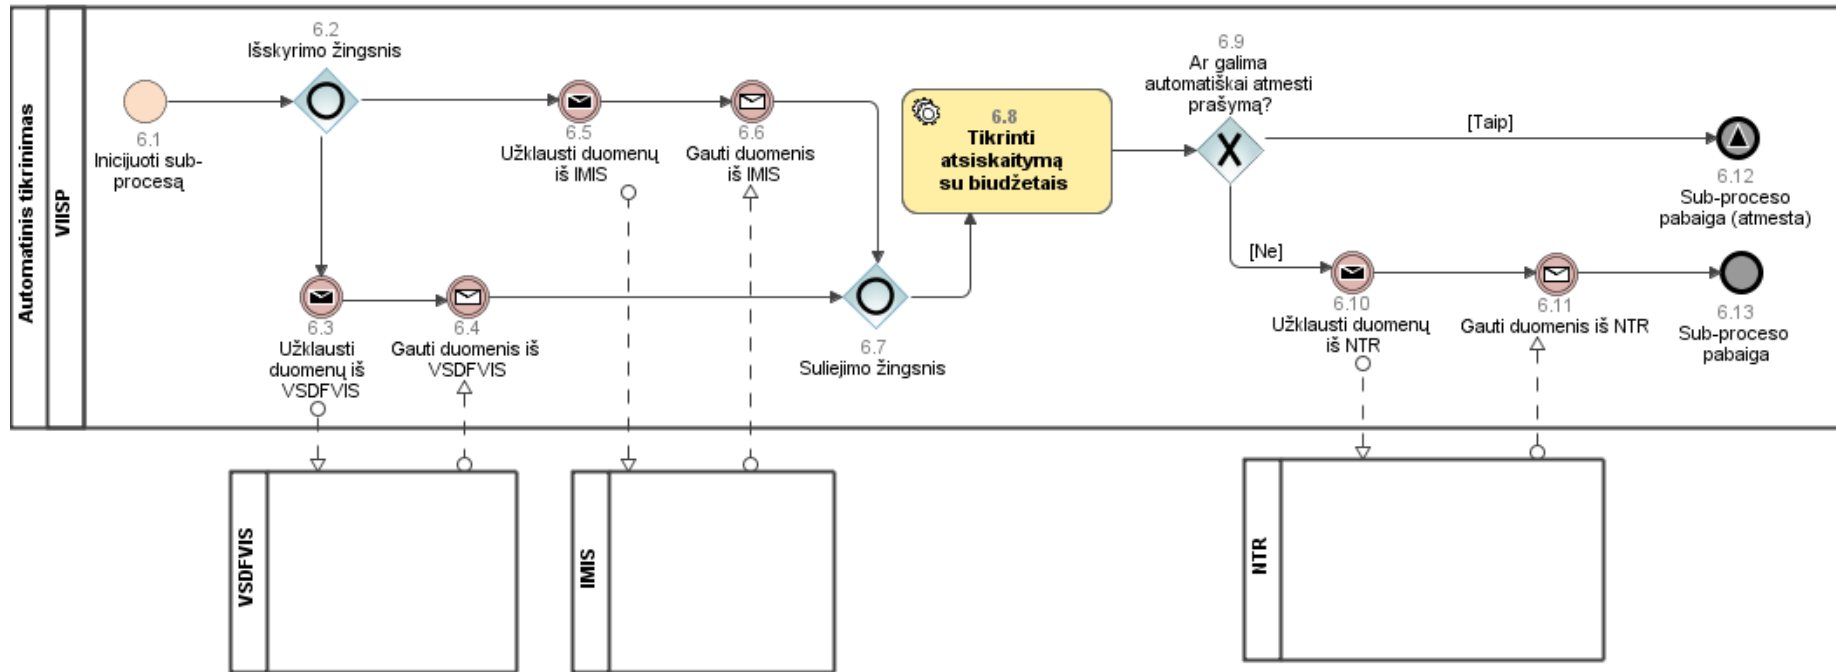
Automatinis tikrinimas

VIISP

6.1
Inicijuoti sub-procesą

6.2
Išskyrimo žingsnis

6.5
Užklausti duomenų iš IMIS

6.6
Gauti duomenis iš IMIS

6.3
Užklausti duomenų iš VSDFVIS

6.4
Gauti duomenis iš VSDFVIS

6.7
Suliejimo žingsnis

6.8
Tikrinti atsiskaitymą su biudžetais

6.9
Ar galima automatiškai atmesti prašymą?

[Taip]

6.12
Sub-proceso pabaiga (atmesta)

[Ne]

6.10
Užklausti duomenų iš NTR

6.11
Gauti duomenis iš NTR

6.13
Sub-proceso pabaiga

VSDFVIS

IMIS

NTR